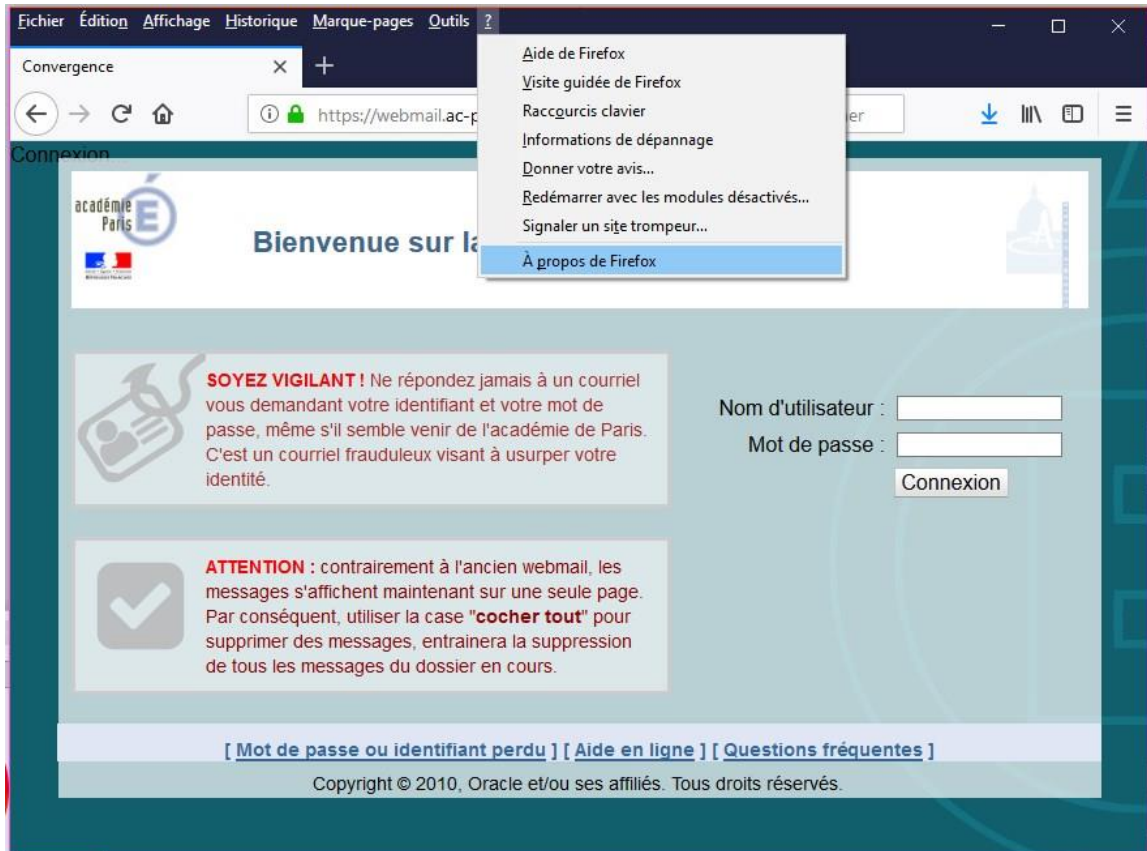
Fichier Édition Affichage Historique Marque-pages Outils ?

Convergence ×

https://webmail.ac-p

er

Aide de Firefox
Visite guidée de Firefox
Raccourcis clavier
Informations de dépannage
Donner votre avis...
Redémarrer avec les modules désactivés...
Signaler un site trompeur...
À propos de Firefox

Connexion

académie Paris

Bienvenue sur la

SOYEZ VIGILANT ! Ne répondez jamais à un courriel vous demandant votre identifiant et votre mot de passe, même s'il semble venir de l'académie de Paris. C'est un courriel frauduleux visant à usurper votre identité.

Nom d'utilisateur :
Mot de passe :
Connexion

ATTENTION : contrairement à l'ancien webmail, les messages s'affichent maintenant sur une seule page. Par conséquent, utiliser la case "cocher tout" pour supprimer des messages, entrainera la suppression de tous les messages du dossier en cours.

[ Mot de passe ou identifiant perdu ] [ Aide en ligne ] [ Questions fréquentes ]

Copyright © 2010, Oracle et/ou ses affiliés. Tous droits réservés.